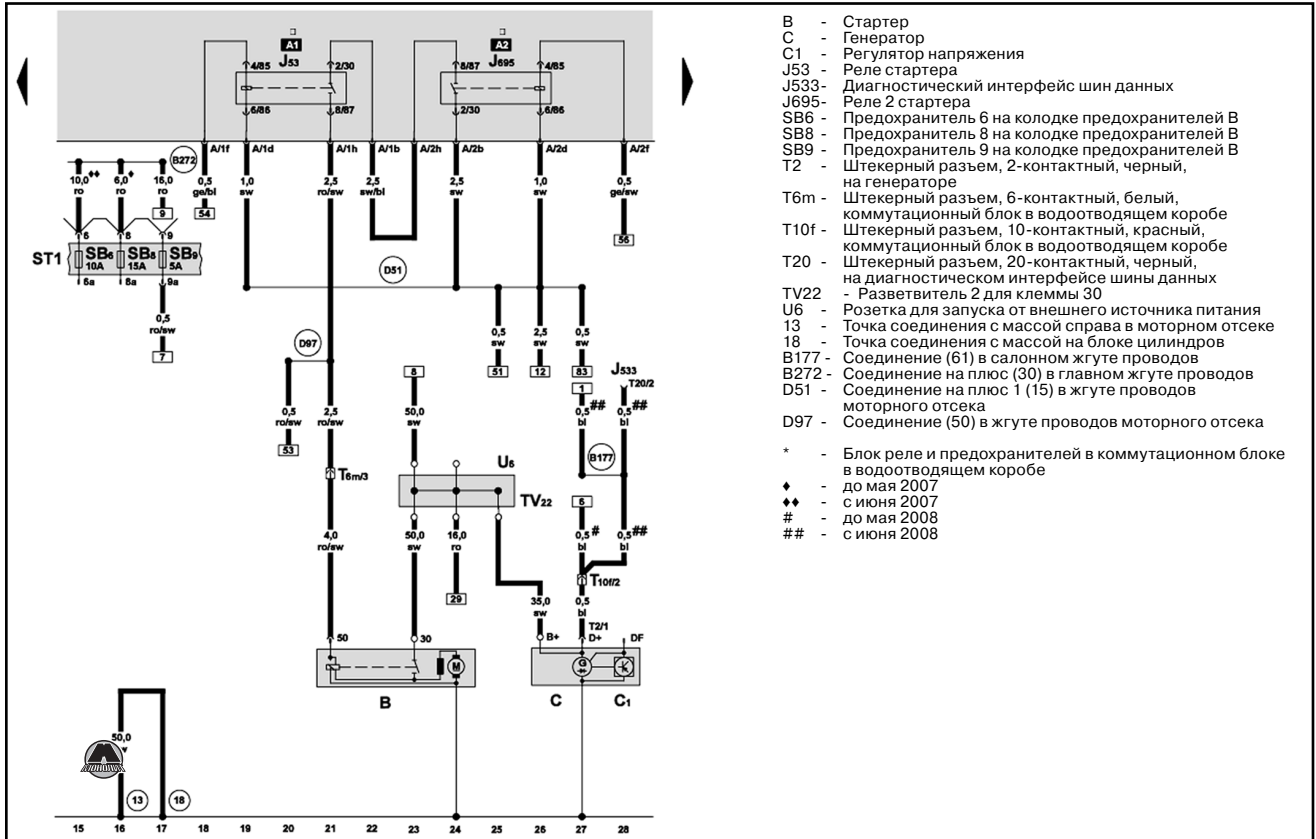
A1
J53
4/85
2/30
6/86
8/87

A2
J695
8/87
4/85
2/30
6/86

A/1f A/1d A/1h A/1b A/2h A/2b A/2d A/2f

B272
10,0♦♦ ro
6,0♦ ro
15,0 ro
9
0,5 ge/bl
54
1,0 sw
2,5 ro/sw
2,5 sw/bl
2,5 sw
1,0 sw
0,5 ge/sw
56

ST1
6 8 9
SB6 10A
SB8 15A
SB9 5A
6a 8a 9a
0,5 ro/sw
7

D51
D97
0,5 sw
51
2,5 sw
12
0,5 sw
83
0,5 ro/sw
53
2,5 ro/sw
8
50,0 sw
1
0,5## bl
J533
T20/2
0,5## bl
B177
U6
TV22
T6m/3
6
0,5# bl
0,5## bl
4,0 ro/sw
50,0 sw
16,0 ro
29
35,0 sw
T10f/2
0,5 bl
T2/1
50
30
B+
D+
DF
B
C
C1
50,0
13
18

15 16 17 18 19 20 21 22 23 24 25 26 27 28

B - Стартер
C - Генератор
C1 - Регулятор напряжения
J53 - Реле стартера
J533- Диагностический интерфейс шин данных
J695- Реле 2 стартера
SB6 - Предохранитель 6 на колодке предохранителей В
SB8 - Предохранитель 8 на колодке предохранителей В
SB9 - Предохранитель 9 на колодке предохранителей В
T2 - Штекерный разъем, 2-контактный, черный, на генераторе
T6m - Штекерный разъем, 6-контактный, белый, коммутационный блок в водоотводящем коробе
T10f - Штекерный разъем, 10-контактный, красный, коммутационный блок в водоотводящем коробе
T20 - Штекерный разъем, 20-контактный, черный, на диагностическом интерфейсе шины данных
TV22 - Разветвитель 2 для клеммы 30
U6 - Розетка для запуска от внешнего источника питания
13 - Точка соединения с массой справа в моторном отсеке
18 - Точка соединения с массой на блоке цилиндров
B177 - Соединение (61) в салонном жгуте проводов
B272 - Соединение на плюс (30) в главном жгуте проводов
D51 - Соединение на плюс 1 (15) в жгуте проводов моторного отсека
D97 - Соединение (50) в жгуте проводов моторного отсека

* - Блок реле и предохранителей в коммутационном блоке в водоотводящем коробе
♦ - до мая 2007
♦♦ - с июня 2007
# - до мая 2008
## - с июня 2008